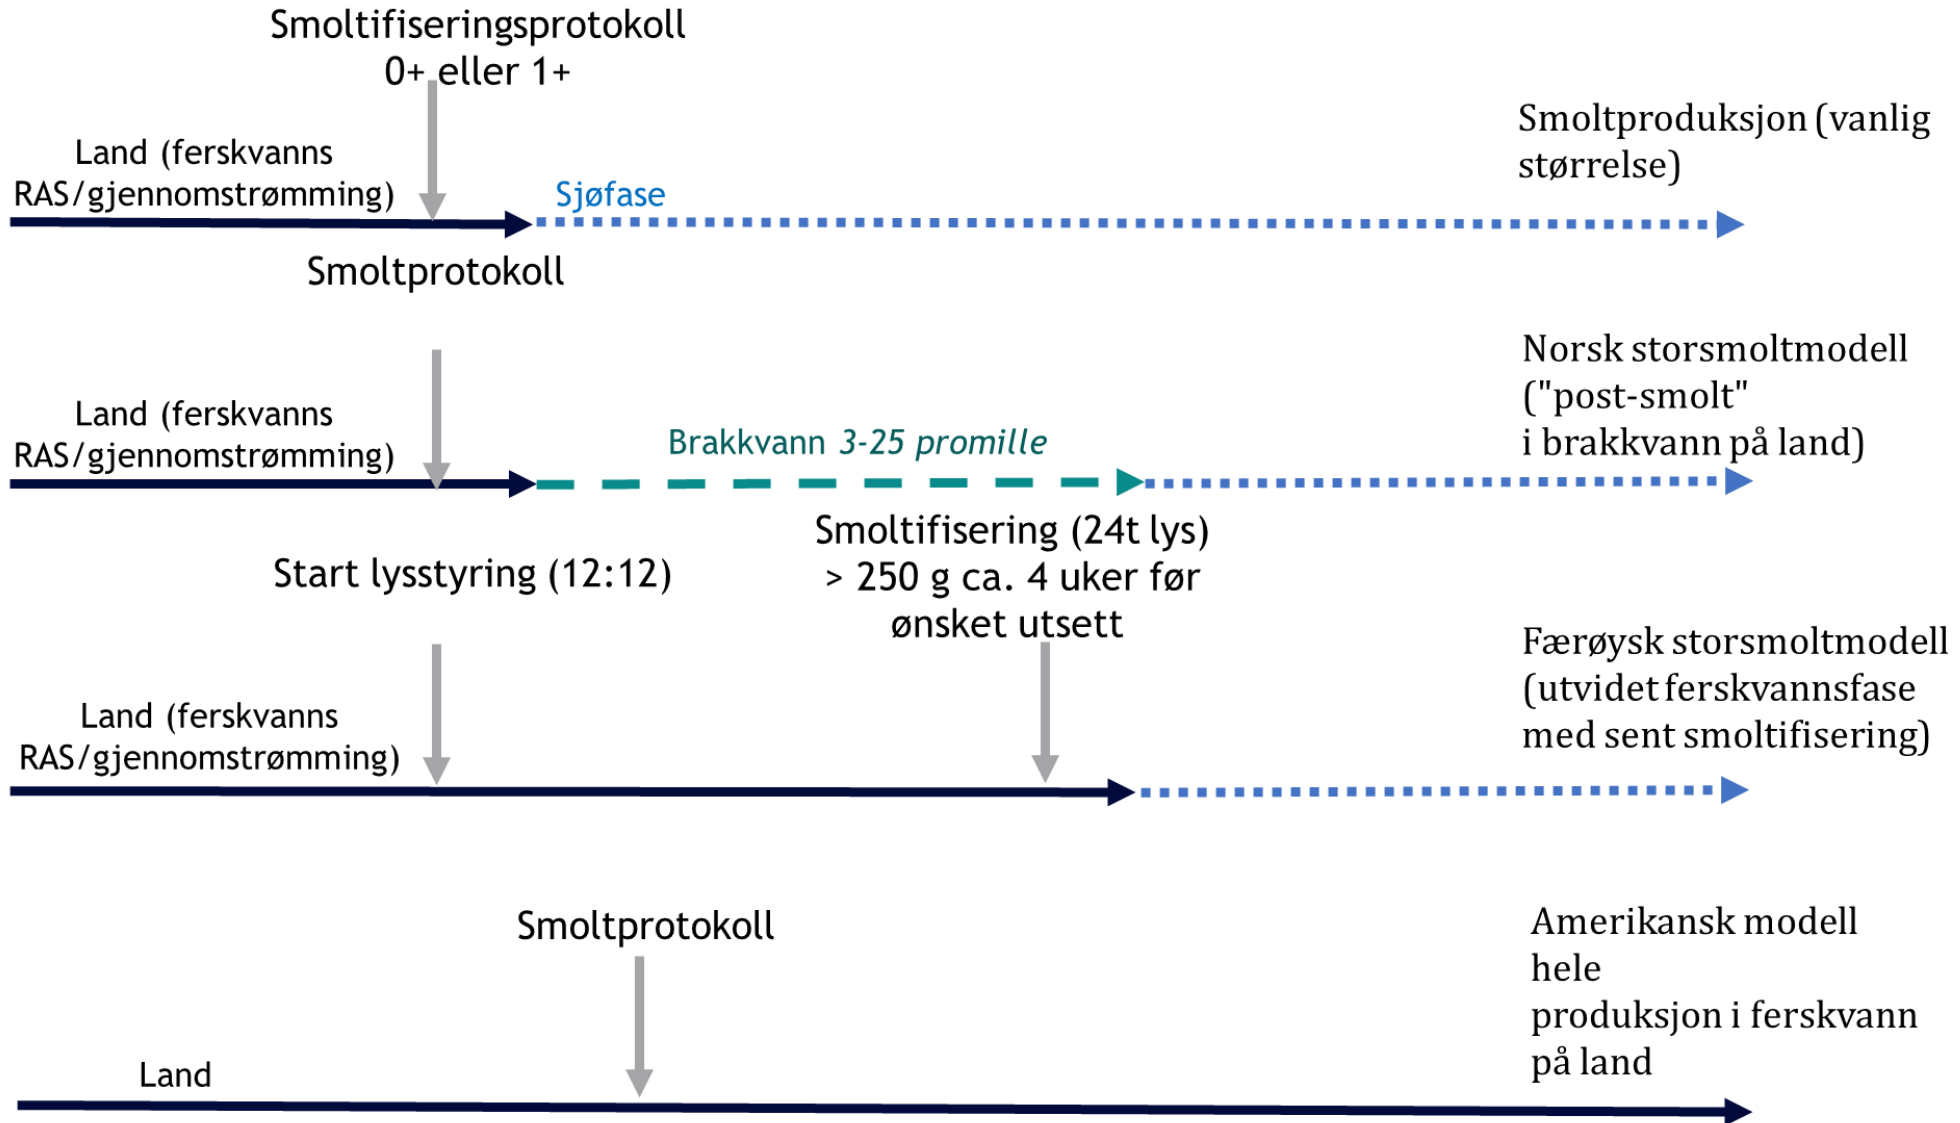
Smoltifiseringsprotokoll
0+ eller 1+

Smoltproduksjon (vanlig størrelse)

Land (ferskvanns RAS/gjennomstrømming)

Sjøfase

Smoltprotokoll

Norsk storsmoltmodell ("post-smolt" i brakkvann på land)

Land (ferskvanns RAS/gjennomstrømming)

Brakkvann *3-25 promille*

Smoltifisering (24t lys) > 250 g ca. 4 uker før ønsket utsett

Start lysstyring (12:12)

Færøysk storsmoltmodell (utvidet ferskvannsfase med sent smoltifisering)

Land (ferskvanns RAS/gjennomstrømming)

Smoltprotokoll

Amerikansk modell hele produksjon i ferskvann på land

Land